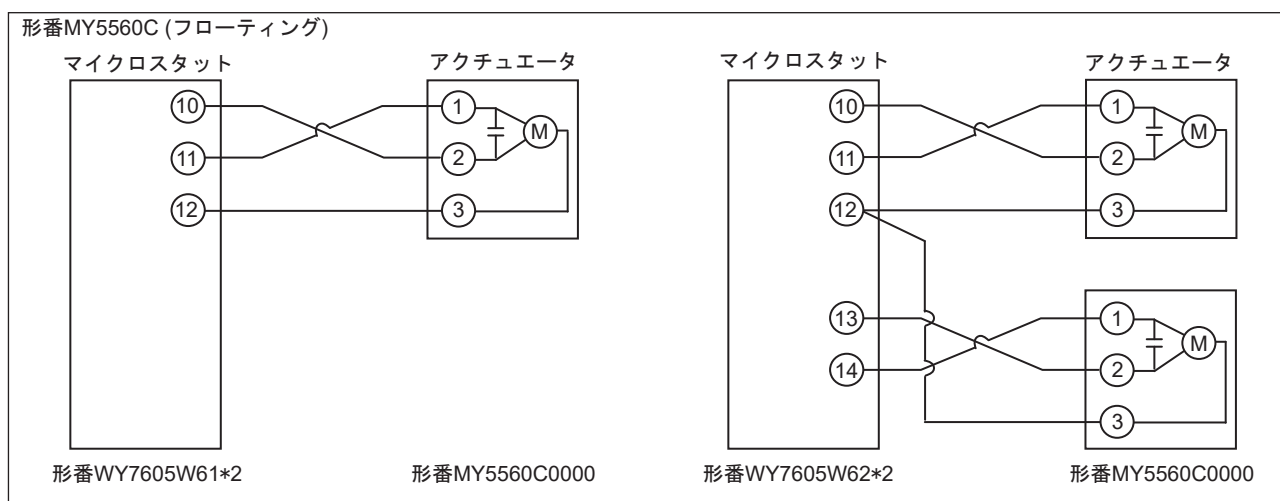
形番MY5560C (フローティング)

マイクロスタット

10
11
12

アクチュエータ

1
2
3
M

形番WY7605W61*2

形番MY5560C0000

マイクロスタット

10
11
12
13
14

アクチュエータ

1
2
3
M

1
2
3
M

形番WY7605W62*2

形番MY5560C0000